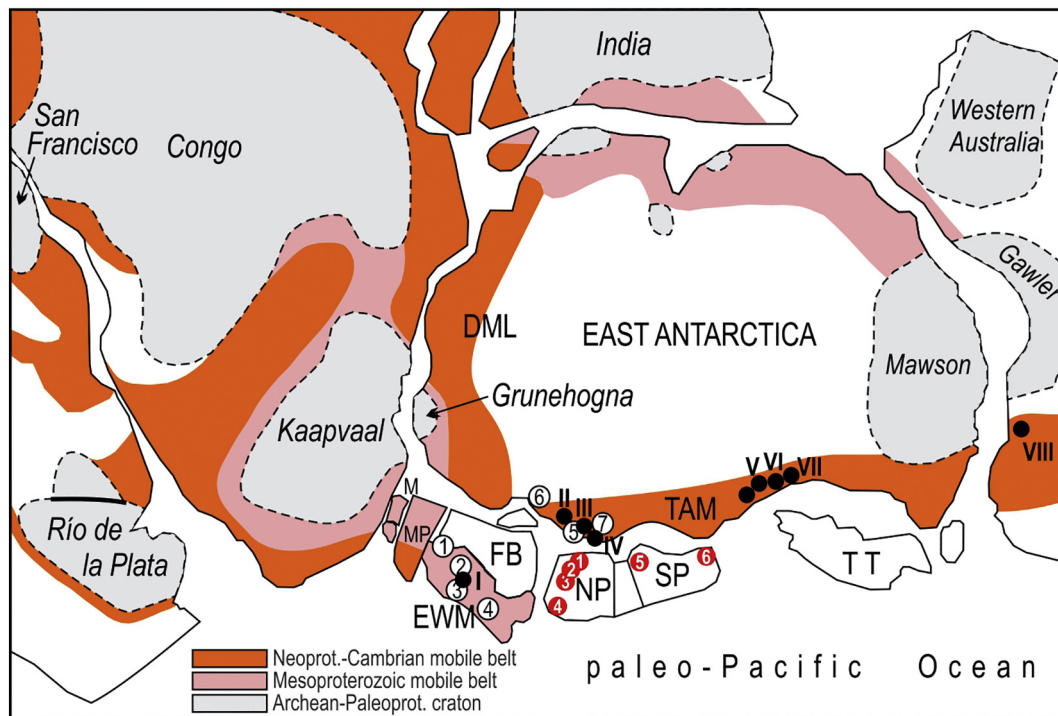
India

Western Australia

San Francisco

Congo

Gawler

DML

EAST ANTARCTICA

Mawson

Grunehogna

Kaapvaal

VIII

V VI VII

6 II III

TAM

M

MP

5 7

IV

1

FB

2 1

I

3

5

6

NP

SP

TT

2

3

4

Río de la Plata

EWM

4

Neoprot.-Cambrian mobile belt
Mesoproterozoic mobile belt
Archean-Paleoprot. craton

paleo-Pacific Ocean